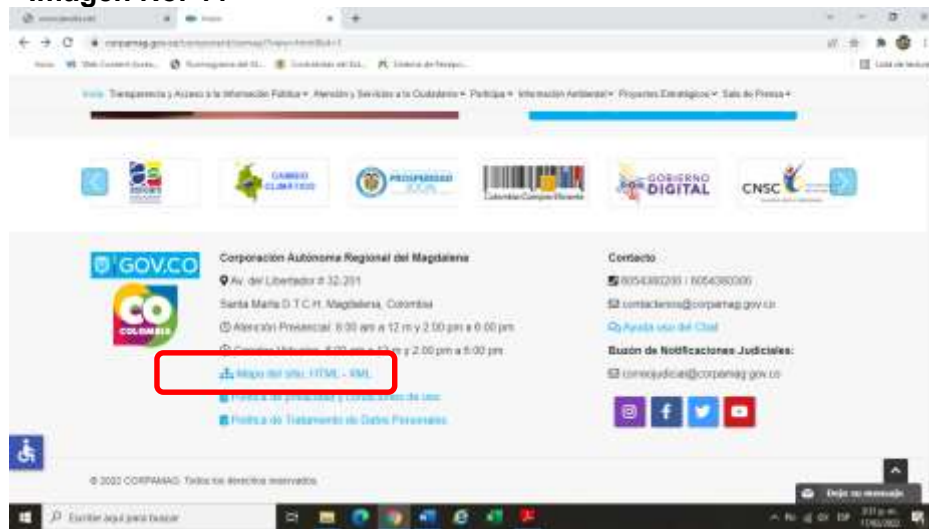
Imagen No. 11

Inicio Transparencia y Acceso a la Información Pública Atención y Servicios a la Ciudadanía Participa Información Ambiental Proyectos Estratégicos Sala de Prensa

CAMBIO CLIMÁTICO

PROSPERIDAD SOCIAL

Colombia Compra Eficiente

GOBIERNO DIGITAL

CNSC

GOV.CO

CO COLOMBIA

Corporación Autónoma Regional del Magdalena

Av. del Libertador # 32-201

Santa Marta D.T.C.H. Magdalena, Colombia

Atención Presencial: 8:00 am a 12 m y 2:00 pm a 6:00 pm

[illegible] 8:00 am a 12 m y 2:00 pm a 6:00 pm

Mapa del sitio: HTML - XML

Política de privacidad y condiciones de uso

Política de Tratamiento de Datos Personales

Contacto

6054380200 / 6054380300

contactenos@corpamag.gov.co

Ayuda uso del Chat

Buzón de Notificaciones Judiciales:

correojudicial@corpamag.gov.co

© 2022 CORPAMAG. Todos los derechos reservados

Deja un mensaje

Escribe aquí para buscar